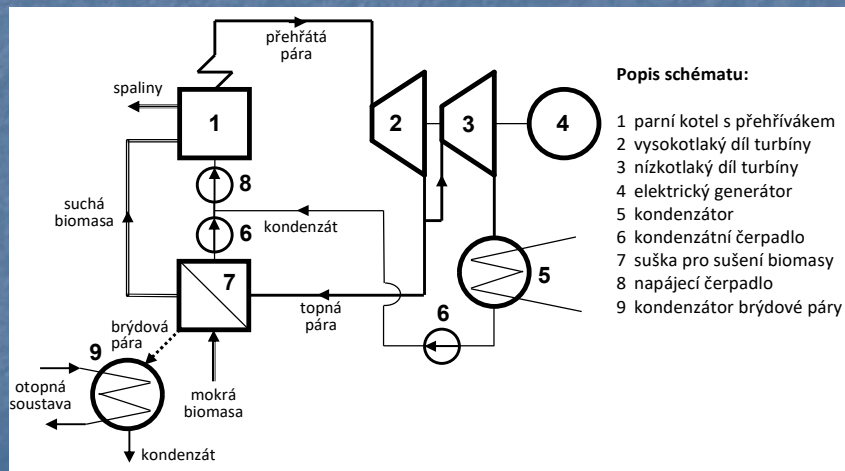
přehřátá pára

spaliny

1

2

3

4

8

suchá biomasa

6

kondenzát

5

7

topná pára

6

brýdová pára

9

otopná soustava

mokrá biomasa

kondenzát

Popis schématu:

1 parní kotel s přehřívákem
2 vysokotlaký díl turbíny
3 nízkotlaký díl turbíny
4 elektrický generátor
5 kondenzátor
6 kondenzátní čerpadlo
7 suška pro sušení biomasy
8 napájecí čerpadlo
9 kondenzátor brýdové páry